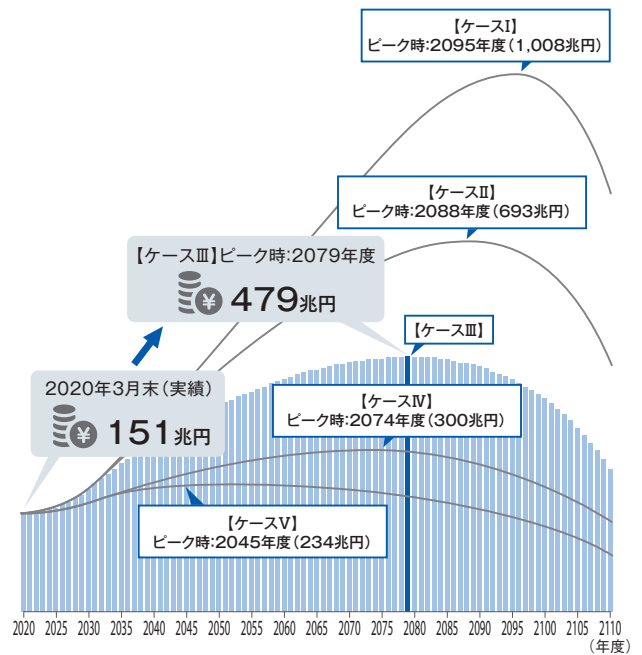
【ケースⅠ】
ピーク時:2095年度(1,008兆円)

【ケースⅡ】
ピーク時:2088年度(693兆円)

【ケースⅢ】ピーク時:2079年度
¥ 479兆円

【ケースⅢ】

2020年3月末(実績)
¥ 151兆円

【ケースⅣ】
ピーク時:2074年度(300兆円)

【ケースⅤ】
ピーク時:2045年度(234兆円)

2020 2025 2030 2035 2040 2045 2050 2055 2060 2065 2070 2075 2080 2085 2090 2095 2100 2105 2110
(年度)